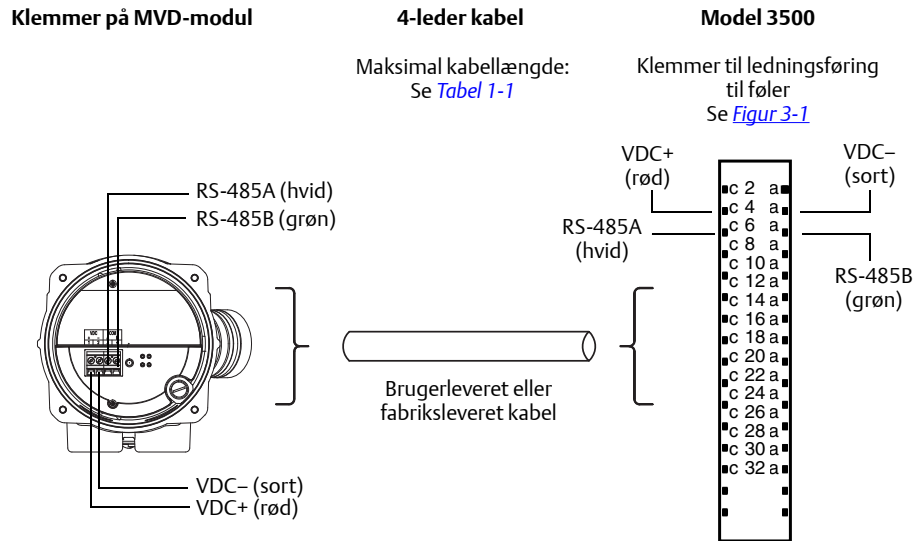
Klemmer på MVD-modul

4-leder kabel

Model 3500

Maksimal kabellængde:
Se *Tabel 1-1*

Klemmer til ledningsføring til føler
Se *Figur 3-1*

RS-485A (hvid)
RS-485B (grøn)

VDC
COM

VDC– (sort)
VDC+ (rød)

Brugerleveret eller fabriksleveret kabel

VDC+ (rød)
VDC– (sort)
RS-485A (hvid)
RS-485B (grøn)

c 2 a
c 4 a
c 6 a
c 8 a
c 10 a
c 12 a
c 14 a
c 16 a
c 18 a
c 20 a
c 22 a
c 24 a
c 26 a
c 28 a
c 30 a
c 32 a